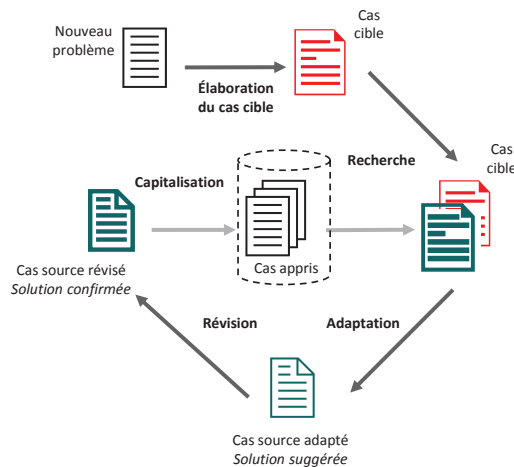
Nouveau problème

Cas cible

Élaboration du cas cible

Cas cible

Recherche

Capitalisation

Cas appris

Cas source révisé
*Solution confirmée*

Révision

Adaptation

Cas source adapté
*Solution suggérée*